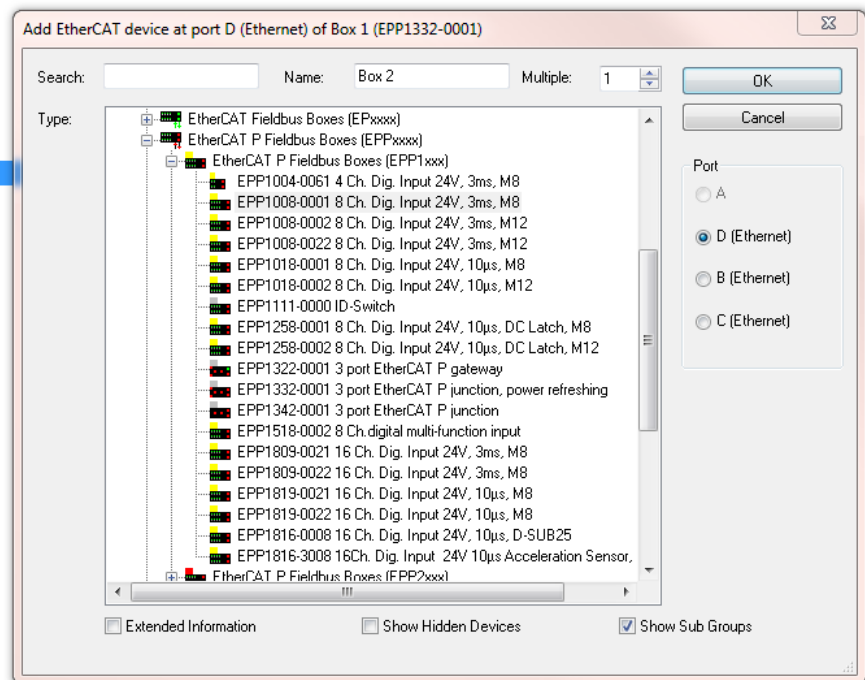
Add EtherCAT device at port D (Ethernet) of Box 1 (EPP1332-0001)

Search:

Name: Box 2

Multiple: 1

OK

Cancel

Type:

EtherCAT Fieldbus Boxes (EPxxxx)
EtherCAT P Fieldbus Boxes (EPPxxxx)
EtherCAT P Fieldbus Boxes (EPP1xxx)
EPP1004-0061 4 Ch. Dig. Input 24V, 3ms, M8
EPP1008-0001 8 Ch. Dig. Input 24V, 3ms, M8
EPP1008-0002 8 Ch. Dig. Input 24V, 3ms, M12
EPP1008-0022 8 Ch. Dig. Input 24V, 3ms, M12
EPP1018-0001 8 Ch. Dig. Input 24V, 10µs, M8
EPP1018-0002 8 Ch. Dig. Input 24V, 10µs, M12
EPP1111-0000 ID-Switch
EPP1258-0001 8 Ch. Dig. Input 24V, 10µs, DC Latch, M8
EPP1258-0002 8 Ch. Dig. Input 24V, 10µs, DC Latch, M12
EPP1322-0001 3 port EtherCAT P gateway
EPP1332-0001 3 port EtherCAT P junction, power refreshing
EPP1342-0001 3 port EtherCAT P junction
EPP1518-0002 8 Ch.digital multi-function input
EPP1809-0021 16 Ch. Dig. Input 24V, 3ms, M8
EPP1809-0022 16 Ch. Dig. Input 24V, 3ms, M8
EPP1819-0021 16 Ch. Dig. Input 24V, 10µs, M8
EPP1819-0022 16 Ch. Dig. Input 24V, 10µs, M8
EPP1816-0008 16 Ch. Dig. Input 24V, 10µs, D-SUB25
EPP1816-3008 16Ch. Dig. Input 24V 10µs Acceleration Sensor,
EtherCAT P Fieldbus Boxes (EPP2xxx)

Port
A
D (Ethernet)
B (Ethernet)
C (Ethernet)

Extended Information
Show Hidden Devices
Show Sub Groups